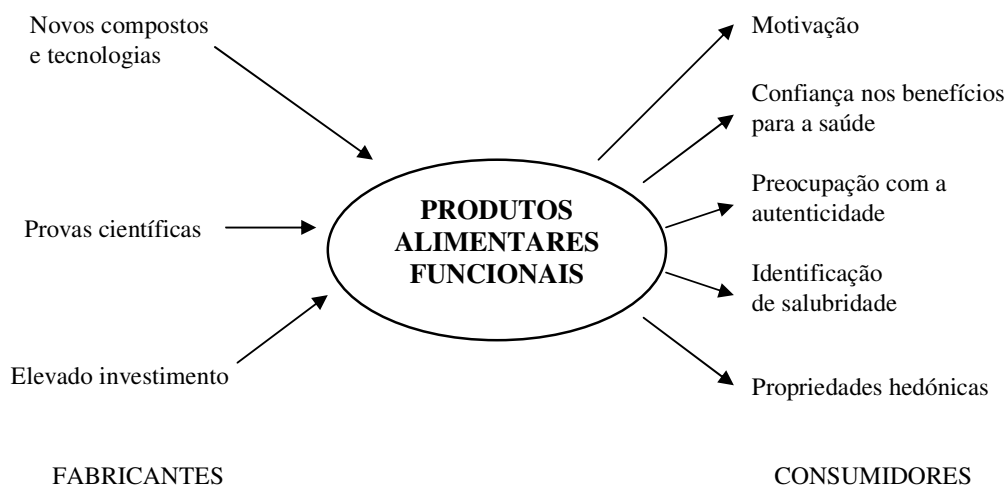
Novos compostos e tecnologias

Provas científicas

Elevado investimento

PRODUTOS ALIMENTARES FUNCIONAIS

Motivação

Confiança nos benefícios para a saúde

Preocupação com a autenticidade

Identificação de salubridade

Propriedades hedónicas

FABRICANTES

CONSUMIDORES